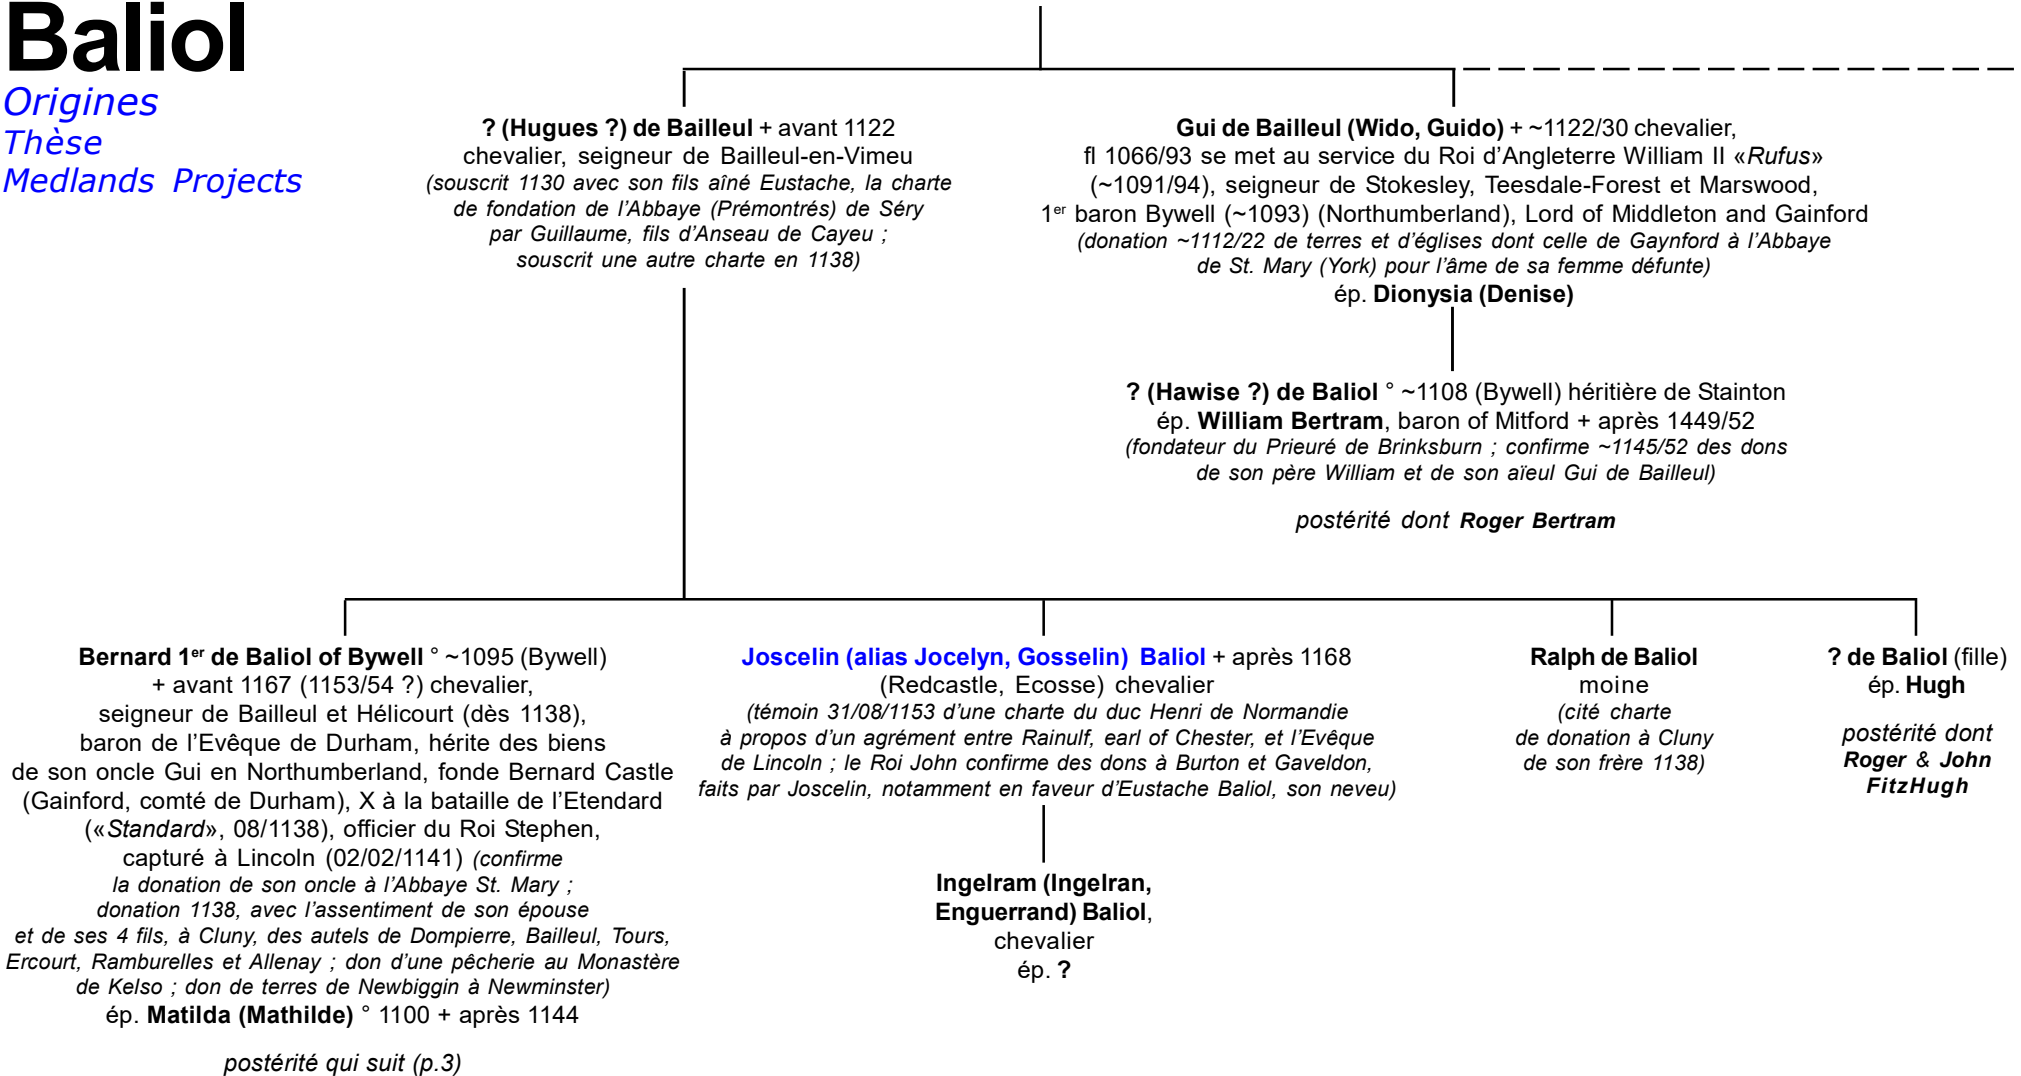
Baliol
Origines
Thèse
Medlands Projects

? (Hugues ?) de Bailleul + avant 1122
chevalier, seigneur de Bailleul-en-Vimeu
(souscrit 1130 avec son fils aîné Eustache, la charte de fondation de l'Abbaye (Prémontrés) de Séry par Guillaume, fils d'Anseau de Cayeu ; souscrit une autre charte en 1138)

Gui de Bailleul (Wido, Guido) + ~1122/30 chevalier,
fl 1066/93 se met au service du Roi d'Angleterre William II «Rufus» (~1091/94), seigneur de Stokesley, Teesdale-Forest et Marswood, 1$^{er}$ baron Bywell (~1093) (Northumberland), Lord of Middleton and Gainford
(donation ~1112/22 de terres et d'églises dont celle de Gaynford à l'Abbaye de St. Mary (York) pour l'âme de sa femme défunte)
ép. Dionysia (Denise)

? (Hawise ?) de Baliol ° ~1108 (Bywell) héritière de Stainton
ép. William Bertram, baron of Mitford + après 1449/52
(fondateur du Prieuré de Brinksburn ; confirme ~1145/52 des dons de son père William et de son aïeul Gui de Bailleul)

postérité dont Roger Bertram

Bernard 1$^{er}$ de Baliol of Bywell ° ~1095 (Bywell)
+ avant 1167 (1153/54 ?) chevalier,
seigneur de Bailleul et Hélicourt (dès 1138),
baron de l'Evêque de Durham, hérite des biens de son oncle Gui en Northumberland, fonde Bernard Castle (Gainford, comté de Durham), X à la bataille de l'Etendard («Standard», 08/1138), officier du Roi Stephen, capturé à Lincoln (02/02/1141) (confirme la donation de son oncle à l'Abbaye St. Mary ; donation 1138, avec l'assentiment de son épouse et de ses 4 fils, à Cluny, des autels de Dompierre, Bailleul, Tours, Ercourt, Ramburelles et Allenay ; don d'une pêcherie au Monastère de Kelso ; don de terres de Newbiggin à Newminster)
ép. Matilda (Mathilde) ° 1100 + après 1144

postérité qui suit (p.3)

Joscelin (alias Jocelyn, Gosselin) Baliol + après 1168
(Redcastle, Ecosse) chevalier
(témoin 31/08/1153 d'une charte du duc Henri de Normandie à propos d'un agrément entre Rainulf, earl of Chester, et l'Evêque de Lincoln ; le Roi John confirme des dons à Burton et Gaveldon, faits par Joscelin, notamment en faveur d'Eustache Baliol, son neveu)

Ingelram (Ingelran, Enguerrand) Baliol,
chevalier
ép. ?

Ralph de Baliol
moine
(cité charte de donation à Cluny de son frère 1138)

? de Baliol (fille)
ép. Hugh

postérité dont
Roger & John FitzHugh